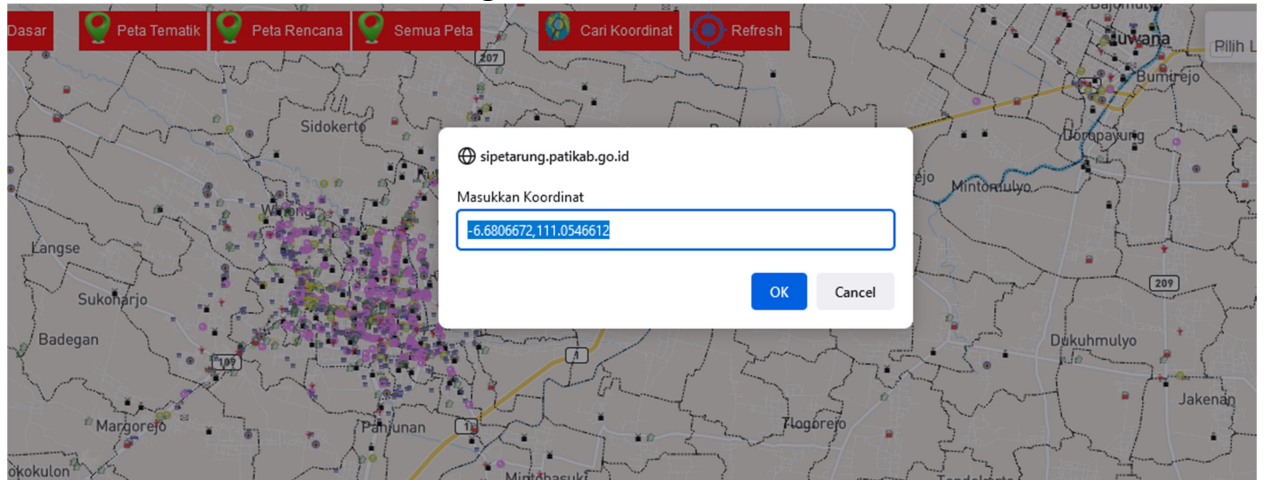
Dasar
Peta Tematik
Peta Rencana
Semua Peta
Cari Koordinat
Refresh
Pilih L

207
Sidokerto
Juwana
Bumirejo
Dorompayung
Mintomulyo
Langse
Sukoharjo
Badegan
Margorejo
Panjunan
Tlogorejo
Dukuhmulyo
Jakenan
209
1
1
Mintobasuki
Tondokerto
okokulon

sipetarung.patikab.go.id

Masukkan Koordinat

-6.6806672,111.0546612

OK
Cancel